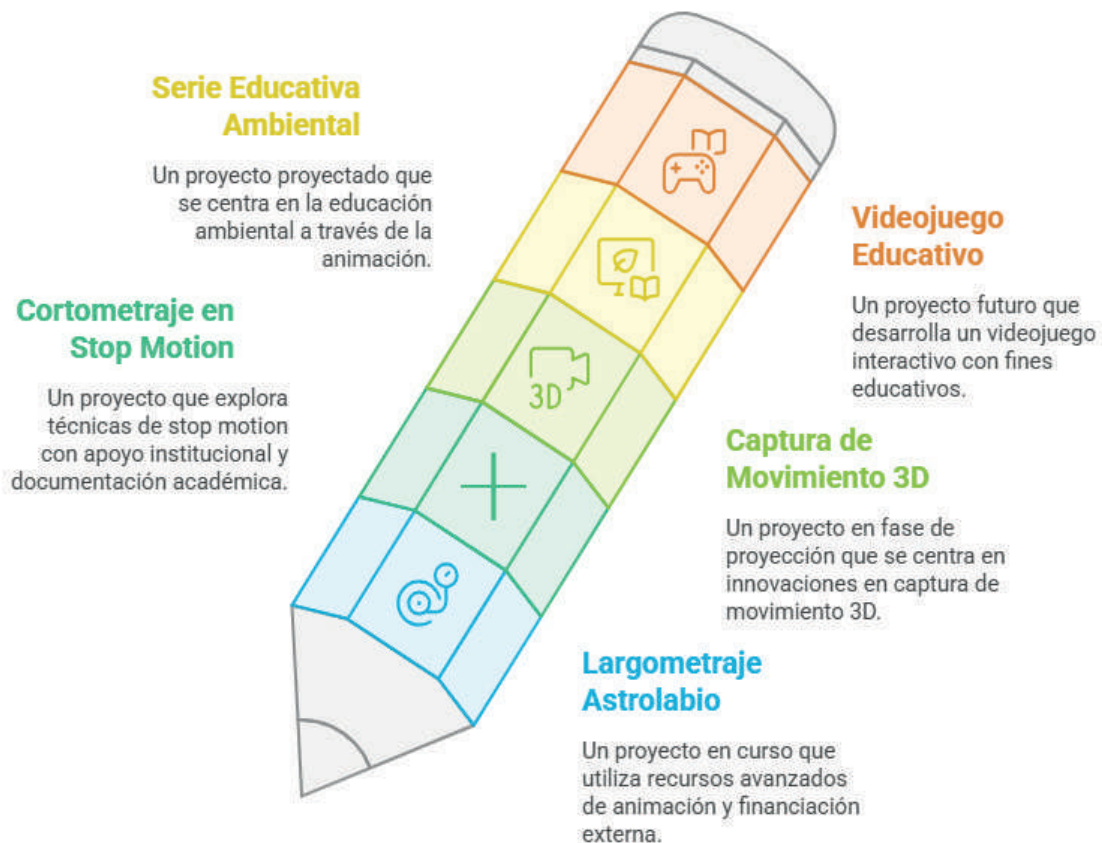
Serie Educativa Ambiental

Un proyecto proyectado que se centra en la educación ambiental a través de la animación.

Videojuego Educativo

Un proyecto futuro que desarrolla un videojuego interactivo con fines educativos.

Cortometraje en Stop Motion

Un proyecto que explora técnicas de stop motion con apoyo institucional y documentación académica.

3D

Captura de Movimiento 3D

Un proyecto en fase de proyección que se centra en innovaciones en captura de movimiento 3D.

Largometraje Astrolabio

Un proyecto en curso que utiliza recursos avanzados de animación y financiación externa.